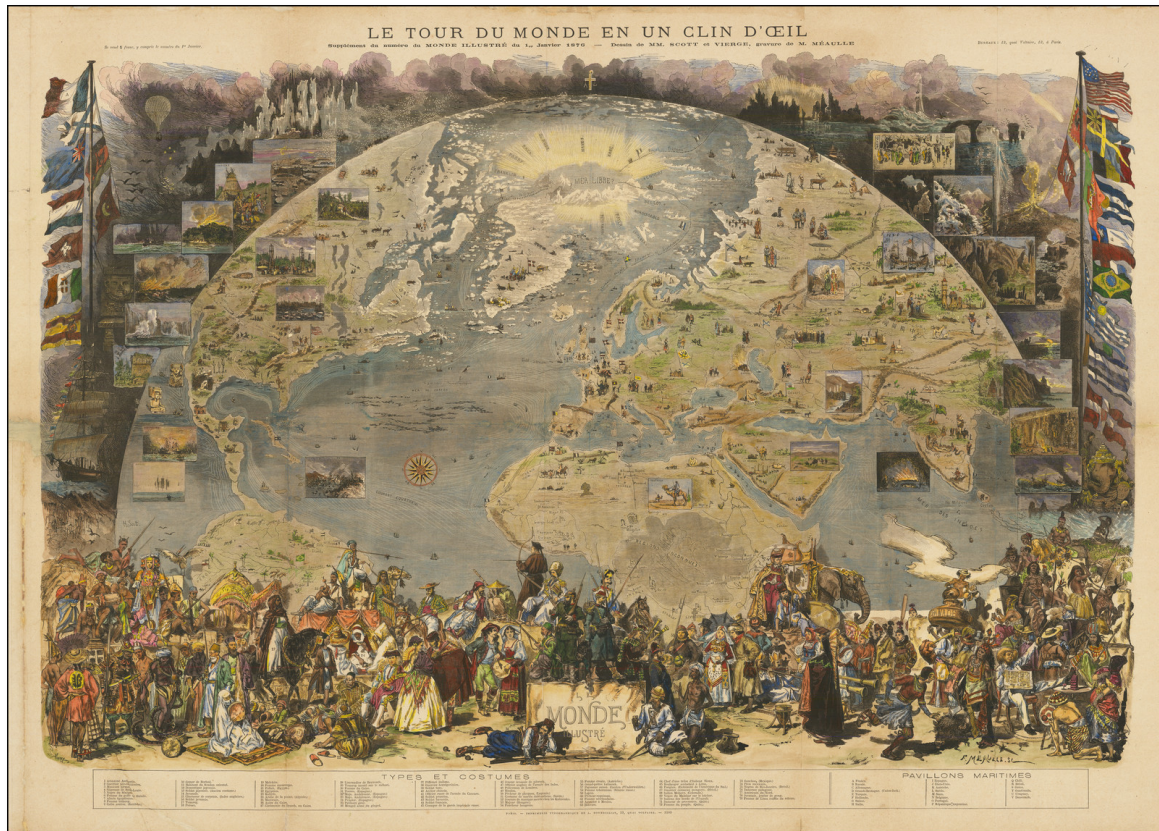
LE TOUR DU MONDE EN UN CLIN D'ŒIL

Supplément du numéro du MONDE ILLUSTRÉ du 1er Janvier 1876 — Dessin de MM. SCOTT et VIERGE, gravure de M. MÉAULLE

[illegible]

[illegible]

MER LIBRE

LE MONDE ILLUSTRÉ

F. MÉAULLE. SC.

TYPES ET COSTUMES

PAVILLONS MARITIMES

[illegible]